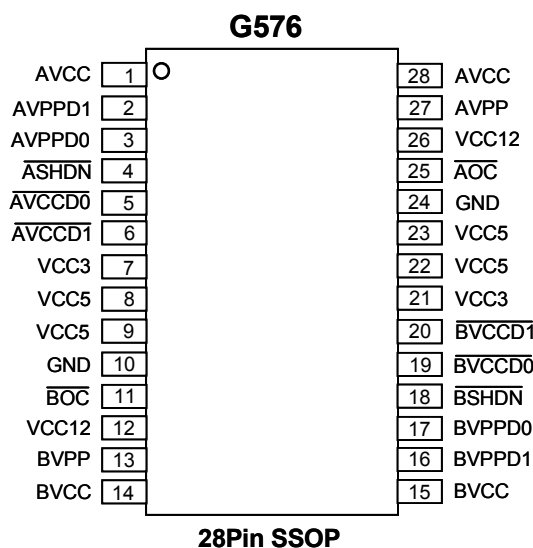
G576

AVCC 1
AVPPD1 2
AVPPD0 3
$\overline{ASHDN}$ 4
$\overline{AVCCD0}$ 5
$\overline{AVCCD1}$ 6
VCC3 7
VCC5 8
VCC5 9
GND 10
$\overline{BOC}$ 11
VCC12 12
BVPP 13
BVCC 14

28 AVCC
27 AVPP
26 VCC12
25 $\overline{AOC}$
24 GND
23 VCC5
22 VCC5
21 VCC3
20 $\overline{BVCCD1}$
19 $\overline{BVCCD0}$
18 $\overline{BSHDN}$
17 BVPPD0
16 BVPPD1
15 BVCC

28Pin SSOP